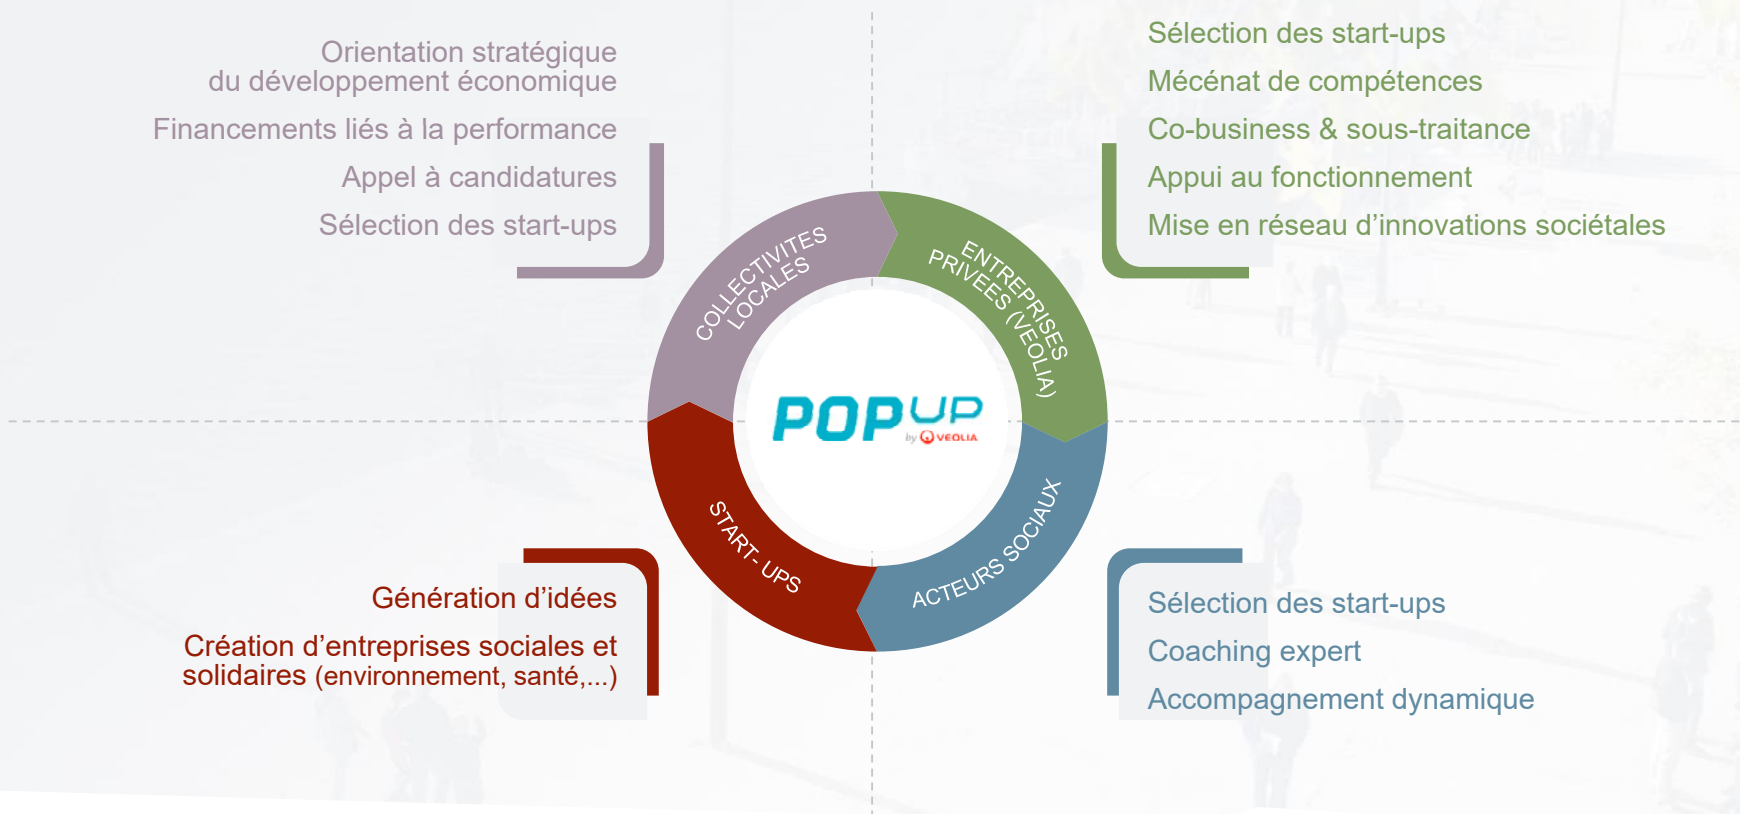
Orientation stratégique du développement économique

Financements liés à la performance

Appel à candidatures

Sélection des start-ups

Sélection des start-ups

Mécénat de compétences

Co-business & sous-traitance

Appui au fonctionnement

Mise en réseau d’innovations sociétales

COLLECTIVITES LOCALES

ENTREPRISES PRIVEES (VEOLIA)

POPUP by VEOLIA

START- UPS

ACTEURS SOCIAUX

Génération d’idées

Création d’entreprises sociales et solidaires (environnement, santé,...)

Sélection des start-ups

Coaching expert

Accompagnement dynamique